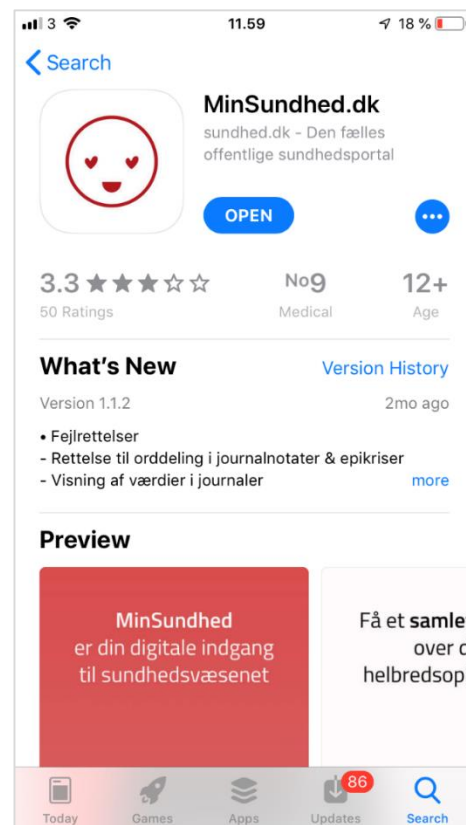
3 11.59 18 %

Search

MinSundhed.dk
sundhed.dk - Den fælles offentlige sundhedsportal

OPEN

3.3 ★★★☆☆
50 Ratings

No9
Medical

12+
Age

What's New
Version History

Version 1.1.2
2mo ago

• Fejlrettelser
- Rettelse til orddeling i journalnotater & epikriser
- Visning af værdier i journaler
more

Preview

MinSundhed
er din digitale indgang
til sundhedsvæsenet

Få et samle
over c
helbredsop

Today
Games
Apps
86
Updates
Search